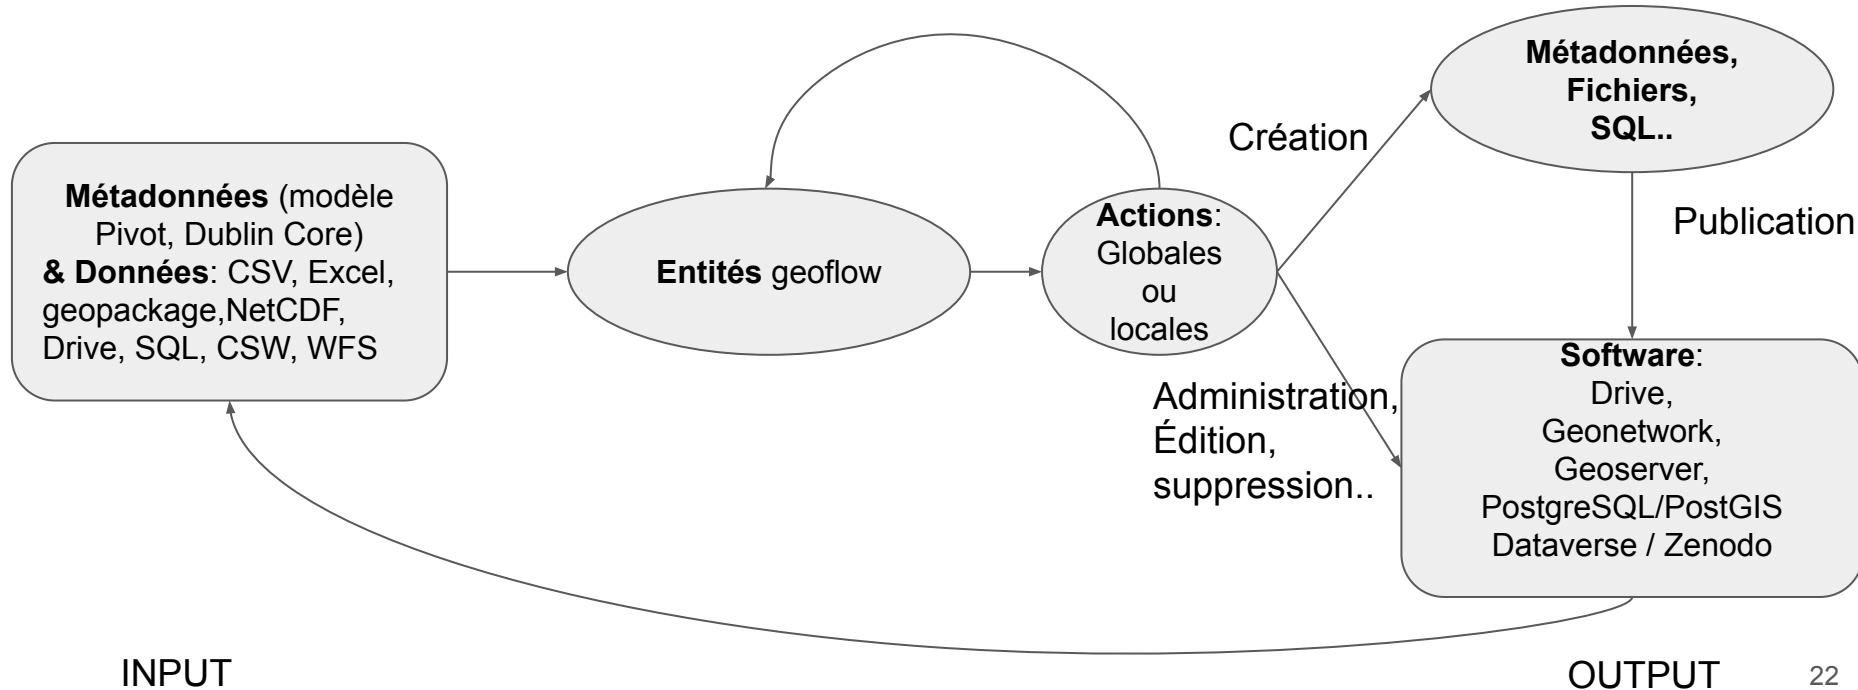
Métadonnées (modèle Pivot, Dublin Core)
& Données: CSV, Excel, geopackage,NetCDF, Drive, SQL, CSW, WFS

Entités geoflow

Actions: Globales ou locales

Création

Métadonnées, Fichiers, SQL..

Publication

Administration, Édition, suppression..

Software: Drive, Geonetwork, Geoserver, PostgreSQL/PostGIS Dataverse / Zenodo

INPUT

OUTPUT

22